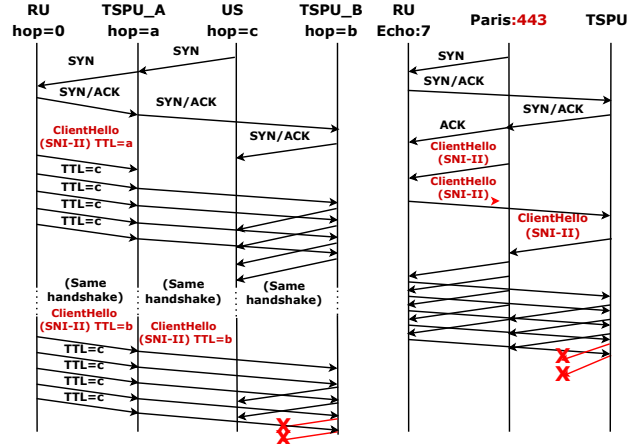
RU
hop=0

TSPU_A
hop=a

US
hop=c

TSPU_B
hop=b

SYN

SYN

SYN/ACK

SYN/ACK

SYN/ACK

ClientHello
(SNI-II) TTL=a

TTL=c
TTL=c
TTL=c
TTL=c

(Same handshake)

(Same handshake)

(Same handshake)

ClientHello
(SNI-II) TTL=b

ClientHello
(SNI-II) TTL=b

TTL=c
TTL=c
TTL=c
TTL=c

RU
Echo:7

Paris:443

TSPU

SYN

SYN/ACK

SYN/ACK

ACK

ClientHello
(SNI-II)

ClientHello
(SNI-II)

ClientHello
(SNI-II)